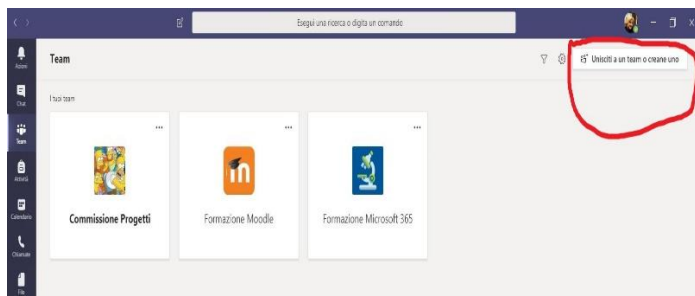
Esegui una ricerca o digita un comando

Attività
Chat
Team
Attività
Calendario
Chiamate
File

Team

Unisciti a un team o creane uno

I tuoi team

...
Commissione Progetti

...
Formazione Moodle

...
Formazione Microsoft 365